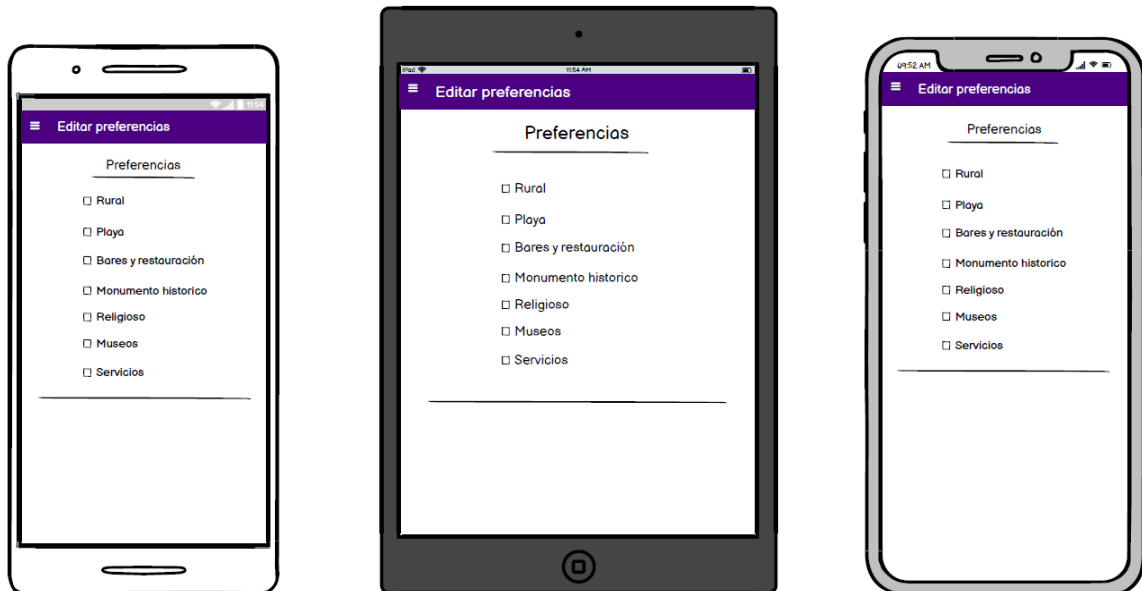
11:54

≡ Editar preferencias

Preferencias

☐ Rural
☐ Playa
☐ Bares y restauración
☐ Monumento historico
☐ Religioso
☐ Museos
☐ Servicios

iPad
11:54 AM

≡ Editar preferencias

Preferencias

☐ Rural
☐ Playa
☐ Bares y restauración
☐ Monumento historico
☐ Religioso
☐ Museos
☐ Servicios

09:52 AM

≡ Editar preferencias

Preferencias

☐ Rural
☐ Playa
☐ Bares y restauración
☐ Monumento historico
☐ Religioso
☐ Museos
☐ Servicios